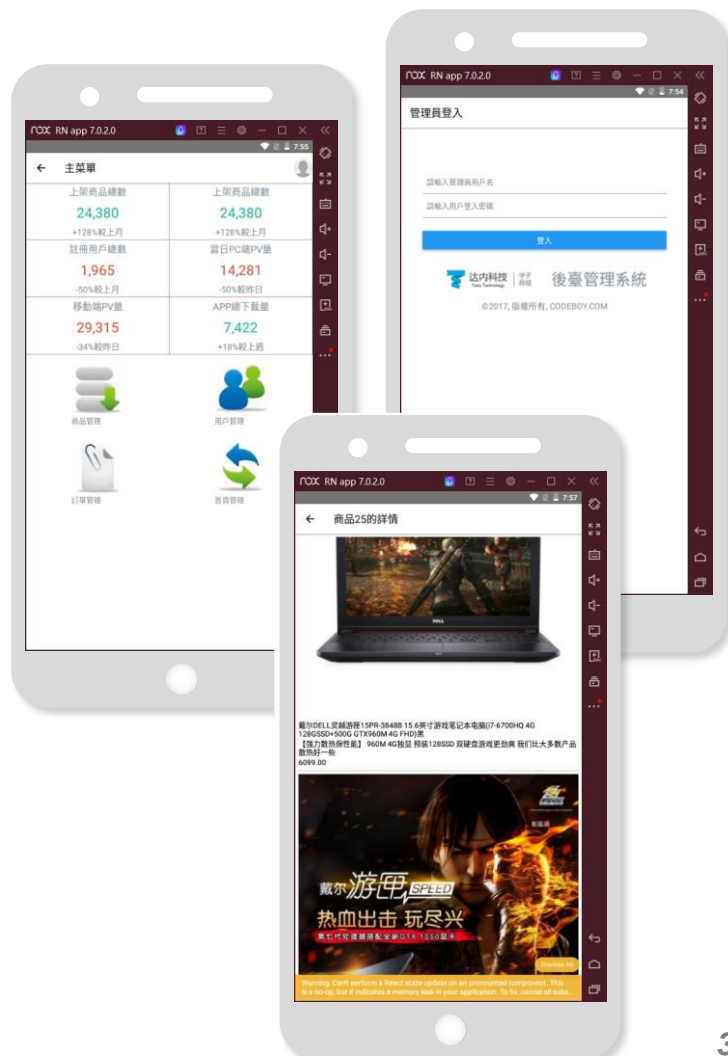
nox RN app 7.0.2.0

7:55

← 主菜單

| 上架商品總數 | 上架商品總數 |
|---|---|
| 24,380 | 24,380 |
| +128%較上月 | +128%較上月 |
| 註冊用戶總數 | 當日PC端PV量 |
| 1,965 | 14,281 |
| -50%較上月 | -50%較昨日 |
| 移動端PV量 | APP總下載量 |
| 29,315 | 7,422 |
| -34%較昨日 | +18%較上週 |

商品管理

用戶管理

訂單管理

首頁管理

nox RN app 7.0.2.0

7:54

管理員登入

請輸入管理員用戶名

請輸入用戶登入密碼

登入

达内科技 Tedu Technology | 学子商城 後臺管理系統

©2017, 版權所有, CODEBOY.COM

nox RN app 7.0.2.0

7:57

← 商品25的詳情

戴尔DELL灵越游匣15PR-3848B 15.6英寸游戏笔记本电脑(i7-6700HQ 4G 128GSSD+500G GTX960M 4G FHD)黑
【强力散热保性能】 960M 4G独显 预装128SSD 双硬盘游戏更饱爽 我们比大多数产品散热好一些
6099.00

戴尔 游匣 SPEED
热血出击 玩尽兴
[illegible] GTX 1050显卡

Warning: Can't perform a React state update on an unmounted component. This is a no-op, but it indicates a memory leak in your application. To fix, cancel all subs...

Dismiss All

3